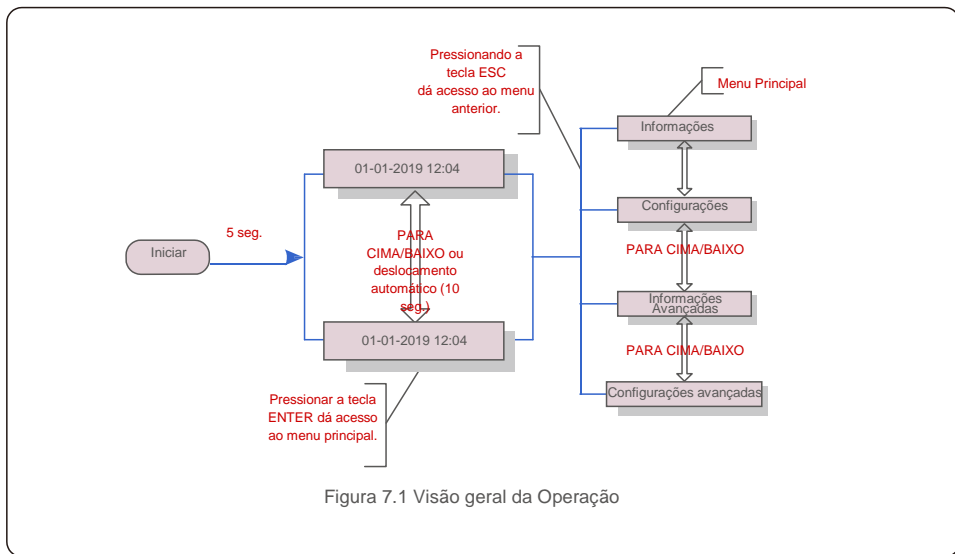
Pressionando a tecla ESC dá acesso ao menu anterior.

Menu Principal

Informações

01-01-2019 12:04

Configurações

Iniciar

5 seg.

PARA CIMA/BAIXO ou deslocamento automático (10 seg.)

PARA CIMA/BAIXO

Informações Avançadas

01-01-2019 12:04

PARA CIMA/BAIXO

Pressionar a tecla ENTER dá acesso ao menu principal.

Configurações avançadas

Figura 7.1 Visão geral da Operação